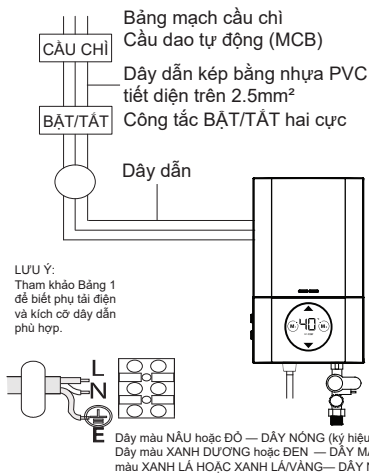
Bảng mạch cầu chì
Cầu dao tự động (MCB)

CẦU CHÌ

Dây dẫn kép bằng nhựa PVC tiết diện trên 2.5mm²

BẬT/TẮT

Công tắc BẬT/TẮT hai cực

Dây dẫn

LƯU Ý:
Tham khảo Bảng 1 để biết phụ tải điện và kích cỡ dây dẫn phù hợp.

40

L
N
E

Dây màu NÂU hoặc ĐỎ — DÂY NÓNG (ký hiệu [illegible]
Dây màu XANH DƯƠNG hoặc ĐEN — DÂY M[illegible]
màu XANH LÁ HOẶC XANH LÁ/VÀNG— DÂY N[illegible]